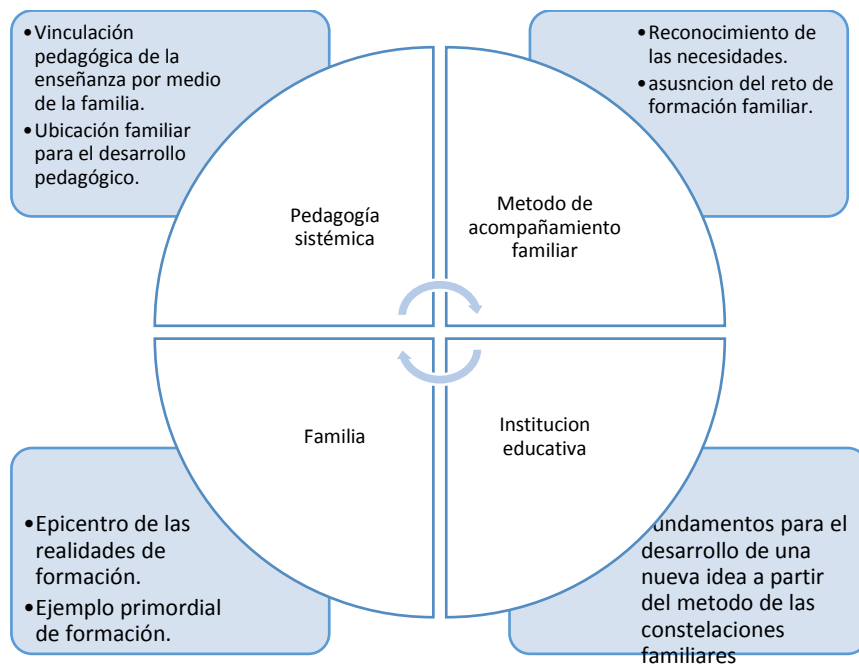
•Vinculación pedagógica de la enseñanza por medio de la familia.
•Ubicación familiar para el desarrollo pedagógico.

•Reconocimiento de las necesidades.
•asusncion del reto de formación familiar.

Pedagogía sistémica

Metodo de acompañamiento familiar

Familia

Institucion educativa

•Epicentro de las realidades de formación.
•Ejemplo primordial de formación.

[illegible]undamentos para el desarrollo de una nueva idea a partir del metodo de las constelaciones familiares